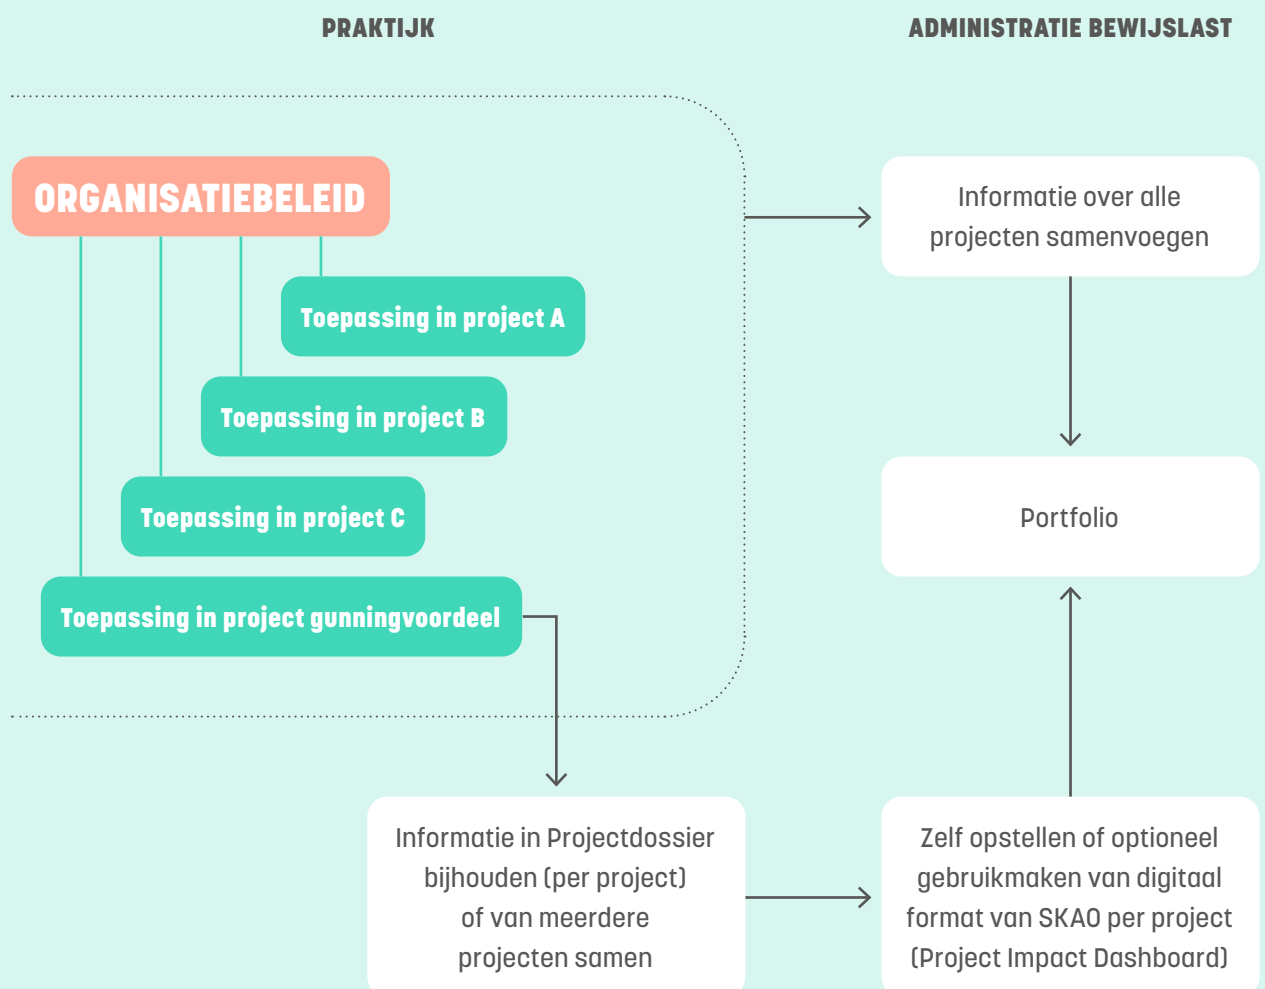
PRAKTIJK

ADMINISTRATIE BEWIJSLAST

ORGANISATIEBELEID

Toepassing in project A

Toepassing in project B

Toepassing in project C

Toepassing in project gunningvoordeel

Informatie over alle projecten samenvoegen

Portfolio

Informatie in Projectdossier bijhouden (per project) of van meerdere projecten samen

Zelf opstellen of optioneel gebruikmaken van digitaal format van SKAO per project (Project Impact Dashboard)